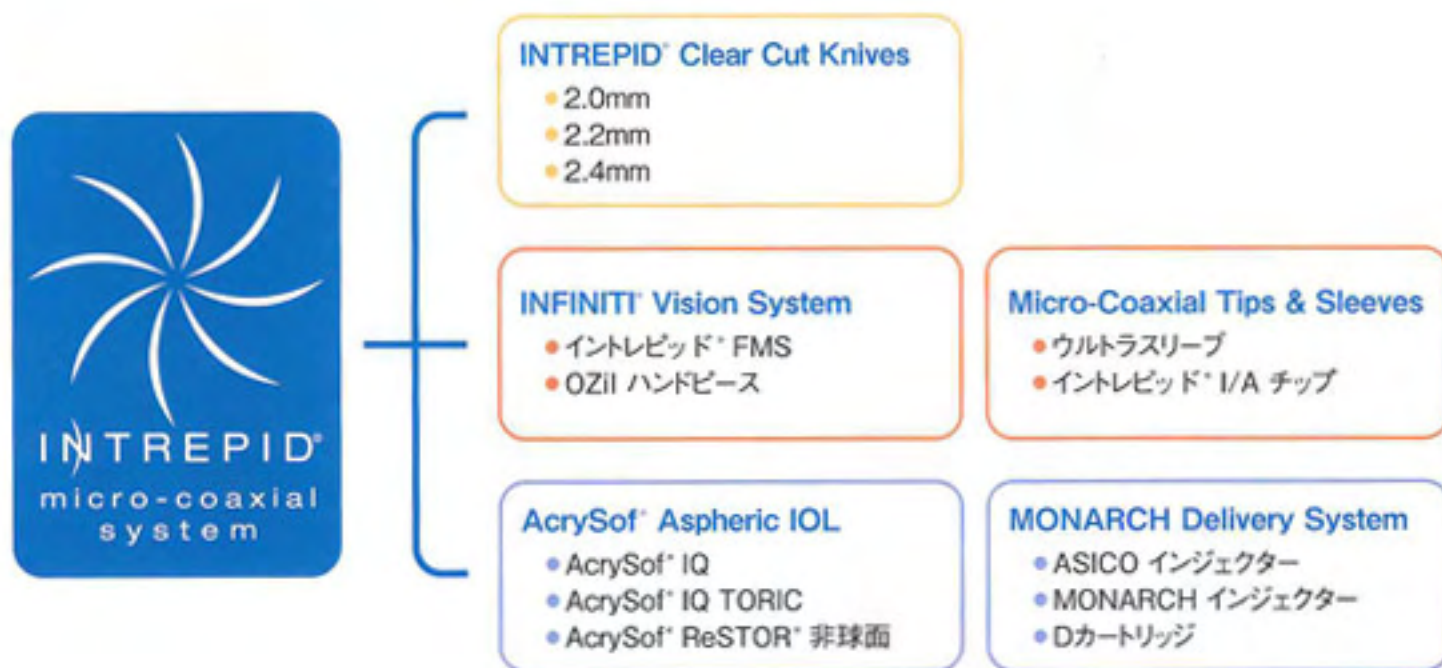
INTREPID®
micro-coaxial
system

INTREPID® Clear Cut Knives
• 2.0mm
• 2.2mm
• 2.4mm

INFINITI® Vision System
• イントレピッド® FMS
• OZil ハンドピース

Micro-Coaxial Tips & Sleeves
• ウルトラスリーブ
• イントレピッド® I/A チップ

AcrySof® Aspheric IOL
• AcrySof® IQ
• AcrySof® IQ TORIC
• AcrySof® ReSTOR® 非球面

MONARCH Delivery System
• ASICO インジェクター
• MONARCH インジェクター
• Dカートリッジ